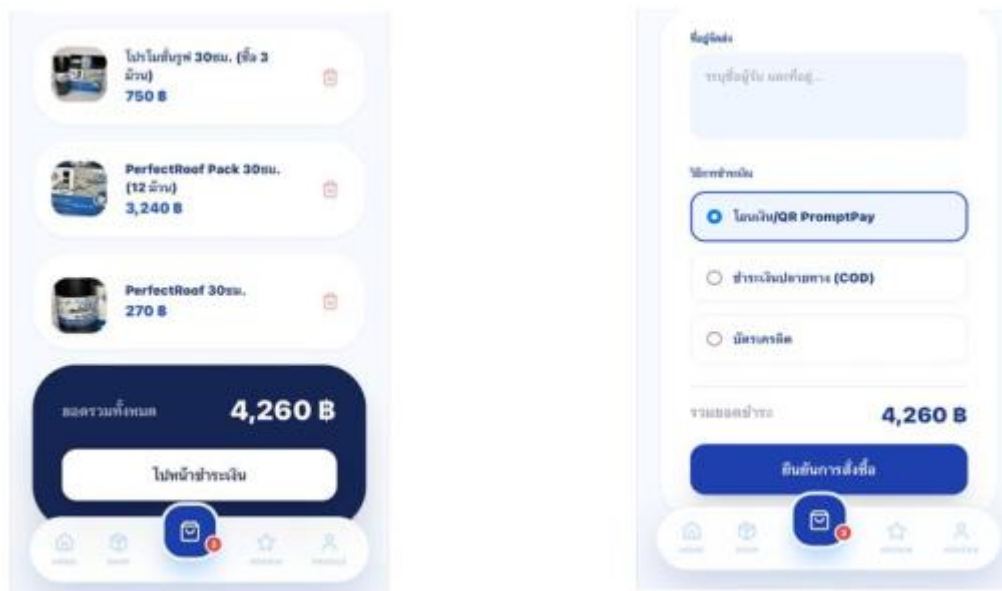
โปรโมชั่นรูฟ 30ซม. (ซื้อ 3 ม้วน)
750 ฿

PerfectRoof Pack 30ซม. (12 ม้วน)
3,240 ฿

PerfectRoof 30ซม.
270 ฿

ยอดรวมทั้งหมด 4,260 ฿

ไปหน้าชำระเงิน

3

ที่อยู่จัดส่ง

ระบุชื่อผู้รับ และที่อยู่...

วิธีการชำระเงิน

โอนเงิน/QR PromptPay

ชำระเงินปลายทาง (COD)

บัตรเครดิต

รวมยอดชำระ 4,260 ฿

ยืนยันการสั่งซื้อ

3